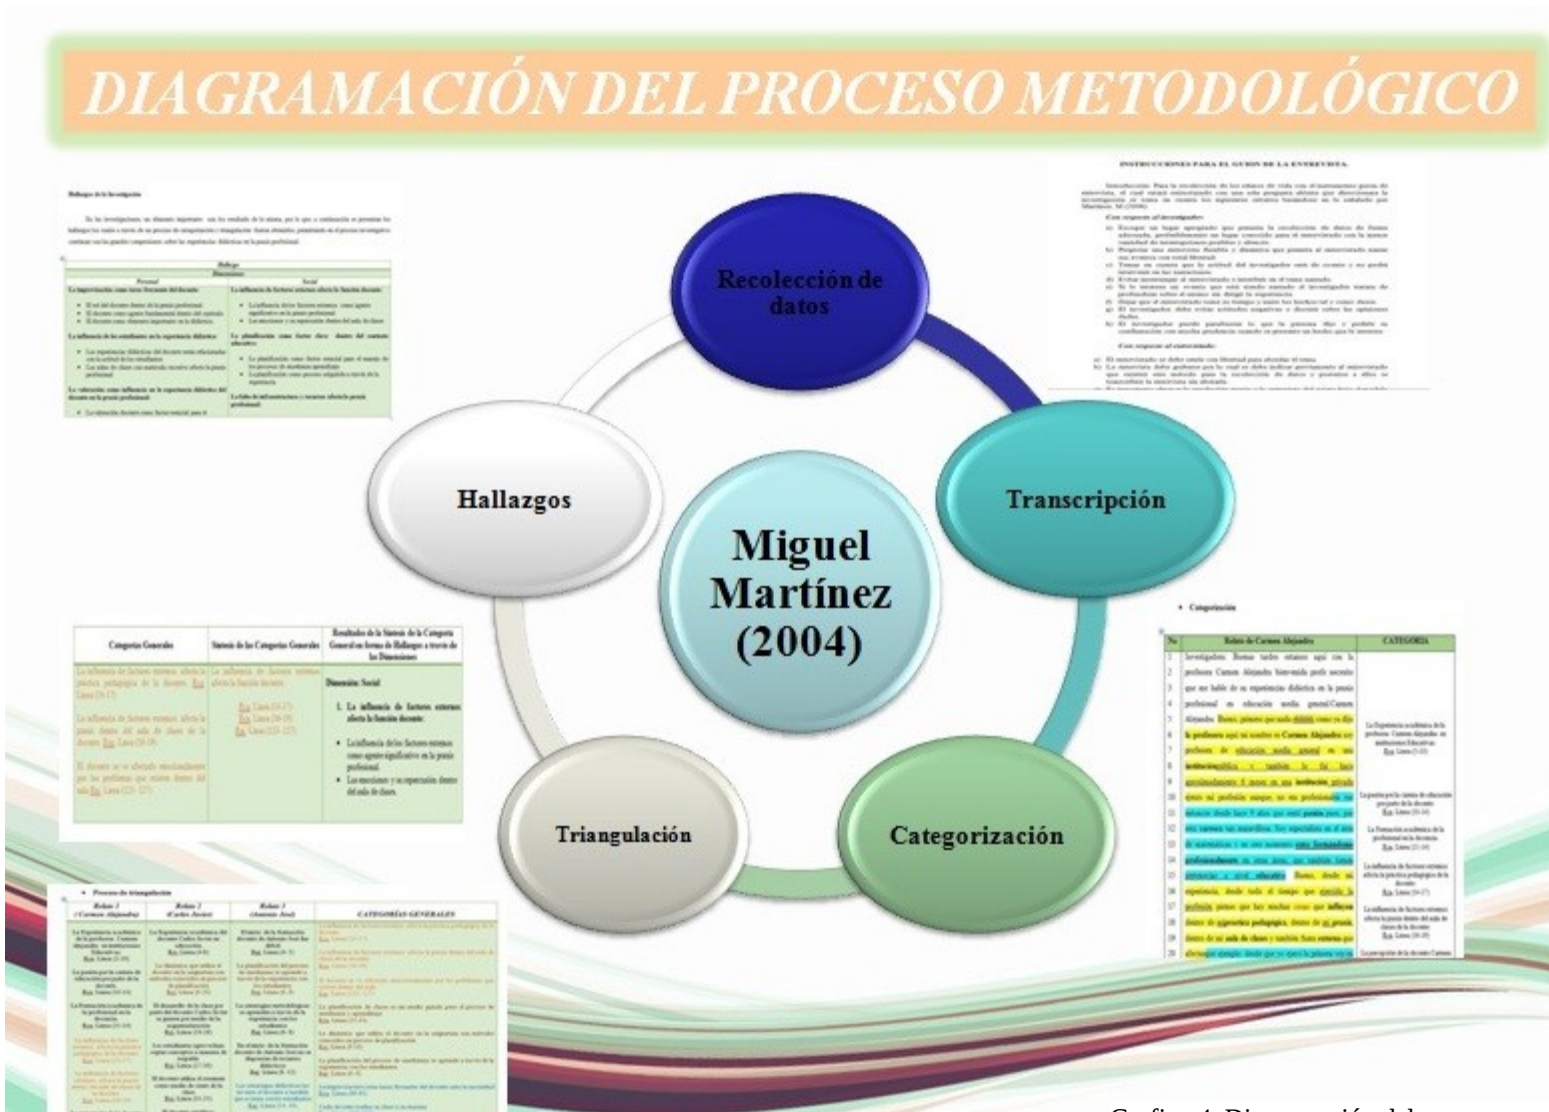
DIAGRAMACIÓN DEL PROCESO METODOLÓGICO

INSTRUCCIONES PARA EL GUION DE LA ENTREVISTA

Hallazgos de la Investigación

Recolección de datos

Transcripción

Categorización

Triangulación

Hallazgos

Miguel Martínez (2004)

Categorización

| No | Relato de Carmen Alejandra | CATEGORIA |
|---|---|---|
| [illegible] | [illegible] | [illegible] |

| Categorías Generales | Síntesis de las Categorías Generales | Resultados de la Síntesis de la Categoría General en forma de Hallazgos a través de las Dimensiones |
|---|---|---|
| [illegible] | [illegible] | Dimensión: Social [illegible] |

Proceso de triangulación

| Relato 1 (Carmen Alejandra) | Relato 2 (Carlos Javier) | Relato 3 (Antonio José) | CATEGORÍAS GENERALES |
|---|---|---|---|
| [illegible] | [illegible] | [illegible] | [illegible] |

Grafico 4. Diagramación del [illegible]